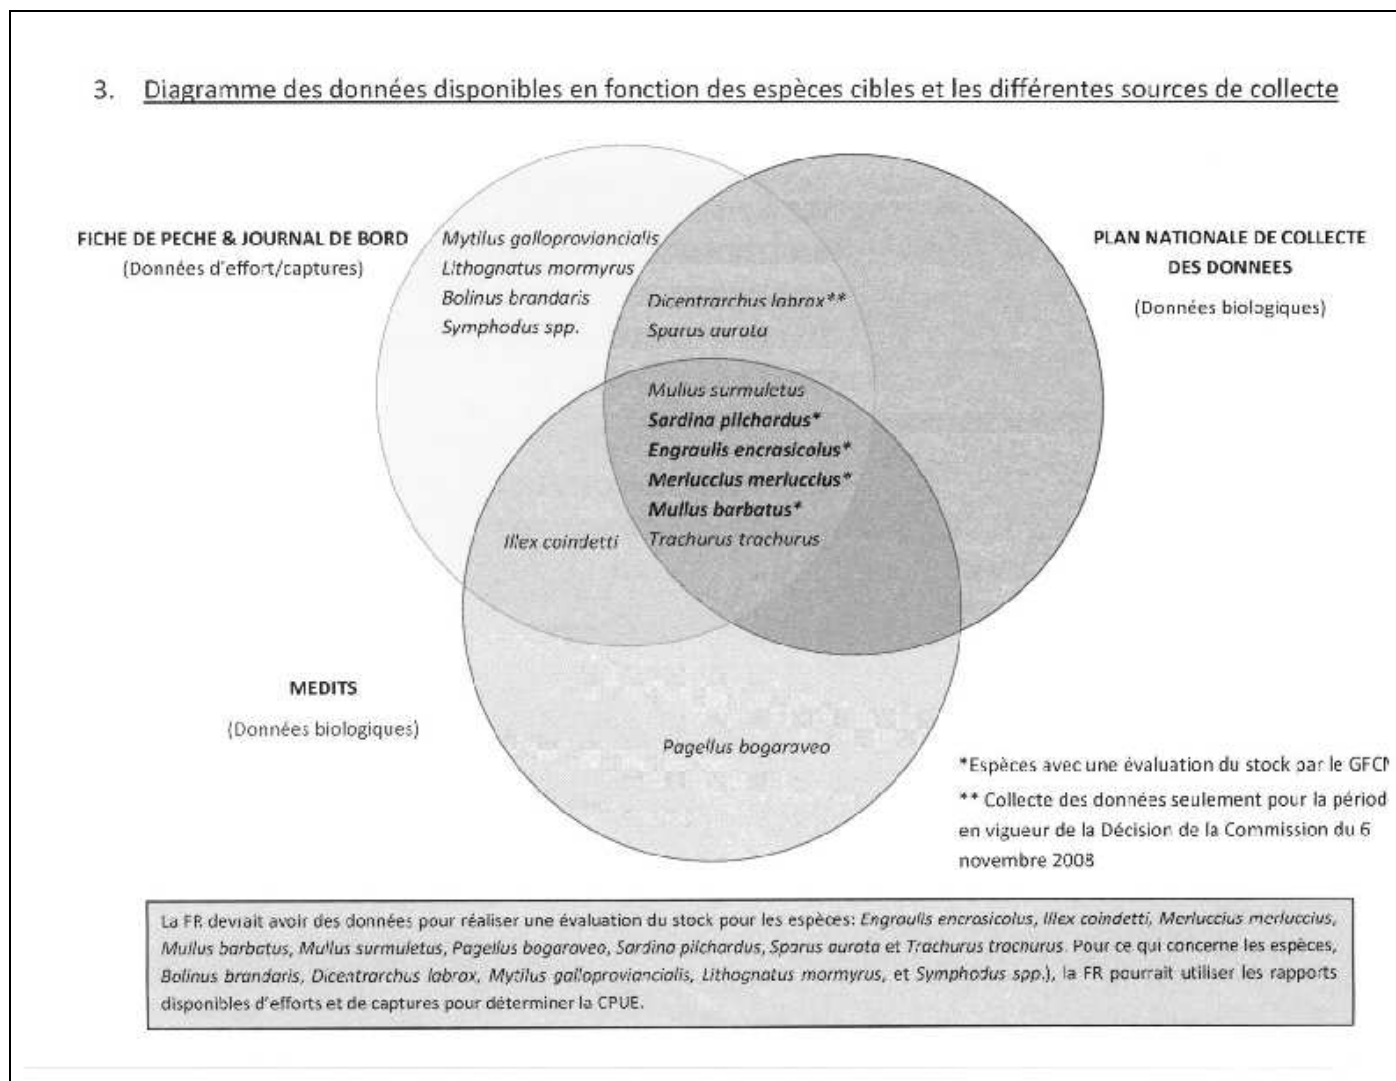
3. Diagramme des données disponibles en fonction des espèces cibles et les différentes sources de collecte

FICHE DE PECHE & JOURNAL DE BORD
(Données d'effort/captures)

Mytilus galloprovincialis
Lithognatus mormyrus
Bolinus brandaris
Symphodus spp.

PLAN NATIONALE DE COLLECTE DES DONNEES
(Données biologiques)

Dicentrarchus labrax**
Sparus aurata

Mulius surmuletus
**Sardina pilchardus***
**Engraulis encrasicolus***
**Merlucclus merluccius***
**Mullus barbatus***
Trachurus trachurus

Illex coindetti

MEDITS
(Données biologiques)

Pagellus bogaraveo

*Espèces avec une évaluation du stock par le GFC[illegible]
** Collecte des données seulement pour la périod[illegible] en vigueur de la Décision de la Commission du 6 novembre 2008

La FR devrait avoir des données pour réaliser une évaluation du stock pour les espèces: Engraulis encrasicolus, Illex coindetti, Merluccius merluccius, Mullus barbatus, Mullus surmuletus, Pagellus bogaraveo, Sardina pilchardus, Sparus aurata et Trachurus trachurus. Pour ce qui concerne les espèces, Bolinus brandaris, Dicentrarchus labrax, Mytilus galloprovinciolis, Lithognatus mormyrus, et Symphodus spp.), la FR pourrait utiliser les rapports disponibles d'efforts et de captures pour déterminer la CPUE.